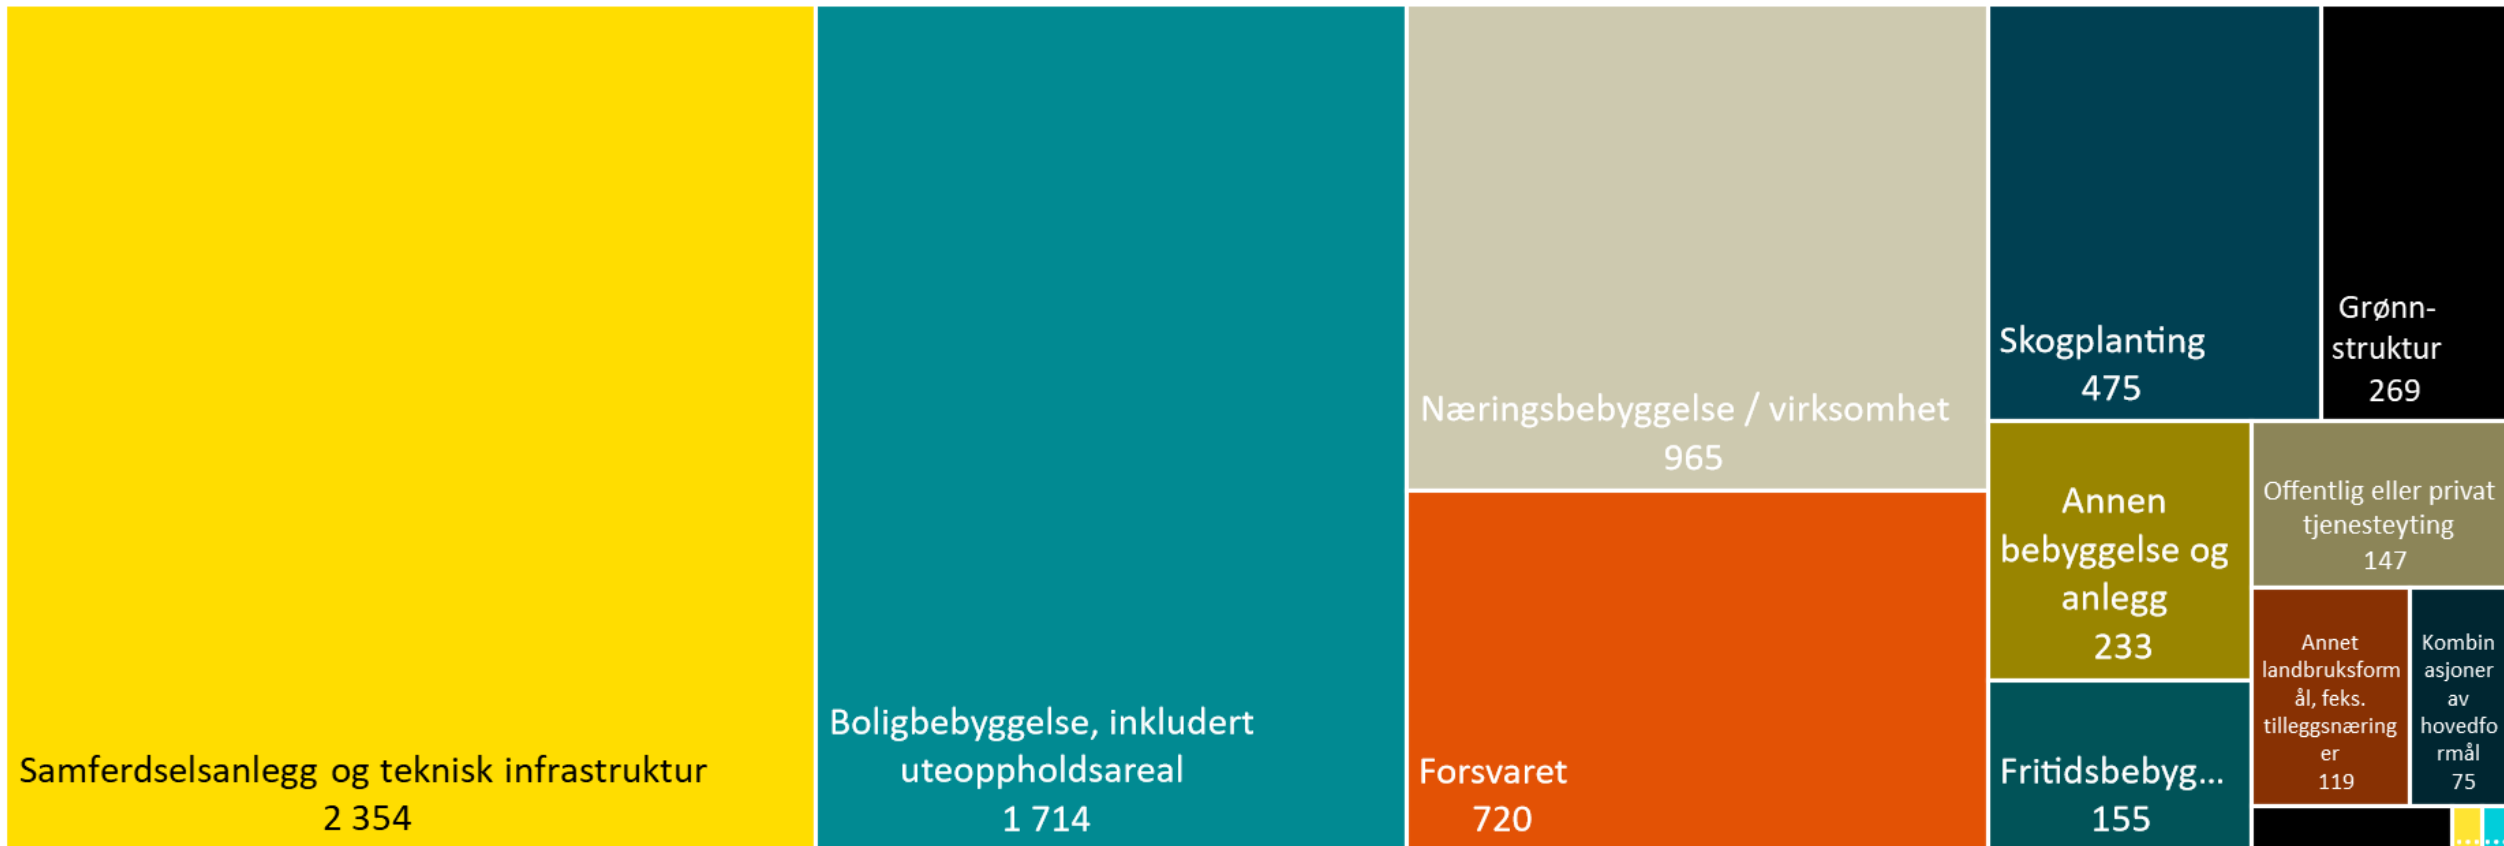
Samferdselsanlegg og teknisk infrastruktur
2 354

Boligbebyggelse, inkludert uteoppholdsareal
1 714

Næringsbebyggelse / virksomhet
965

Forsvaret
720

Skogplanting
475

Grønnstruktur
269

Annen bebyggelse og anlegg
233

Offentlig eller privat tjenesteyting
147

Fritidsbebyg...
155

Annet landbruksformål, feks. tilleggsnæringer
119

Kombinasjoner av hovedformål
75